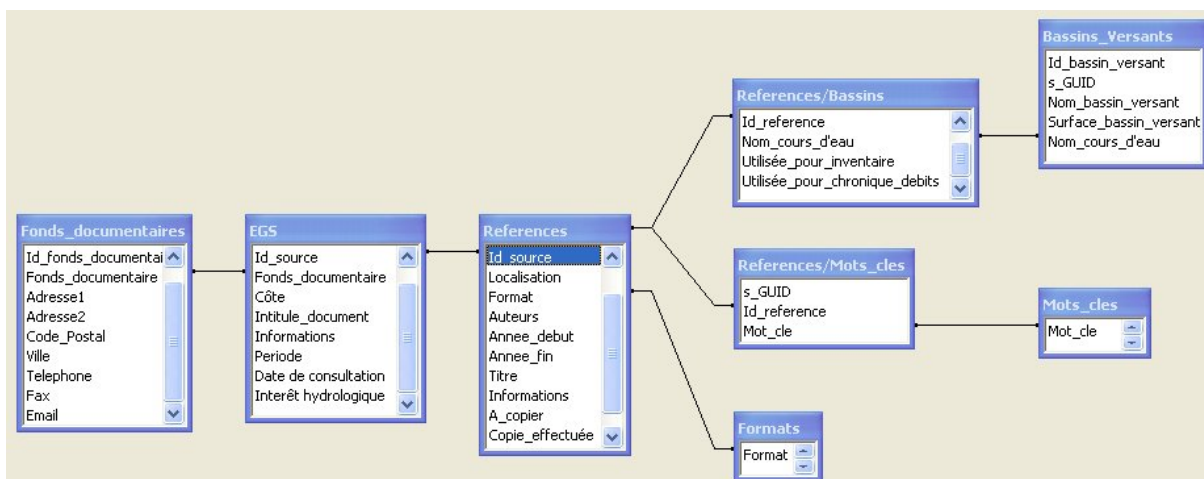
Fonds_documentaires
Id_fonds_documentai
Fonds_documentaire
Adresse1
Adresse2
Code_Postal
Ville
Telephone
Fax
Email

EGS
Id_source
Fonds_documentaire
Côte
Intitule_document
Informations
Periode
Date de consultation
Interêt hydrologique

References
Id_source
Localisation
Format
Auteurs
Annee_debut
Annee_fin
Titre
Informations
A_copier
Copie_effectuée

References/Bassins
Id_reference
Nom_cours_d'eau
Utilisée_pour_inventaire
Utilisée_pour_chronique_debits

Bassins_Versants
Id_bassin_versant
s_GUID
Nom_bassin_versant
Surface_bassin_versant
Nom_cours_d'eau

References/Mots_cles
s_GUID
Id_reference
Mot_cle

Mots_cles
Mot_cle

Formats
Format